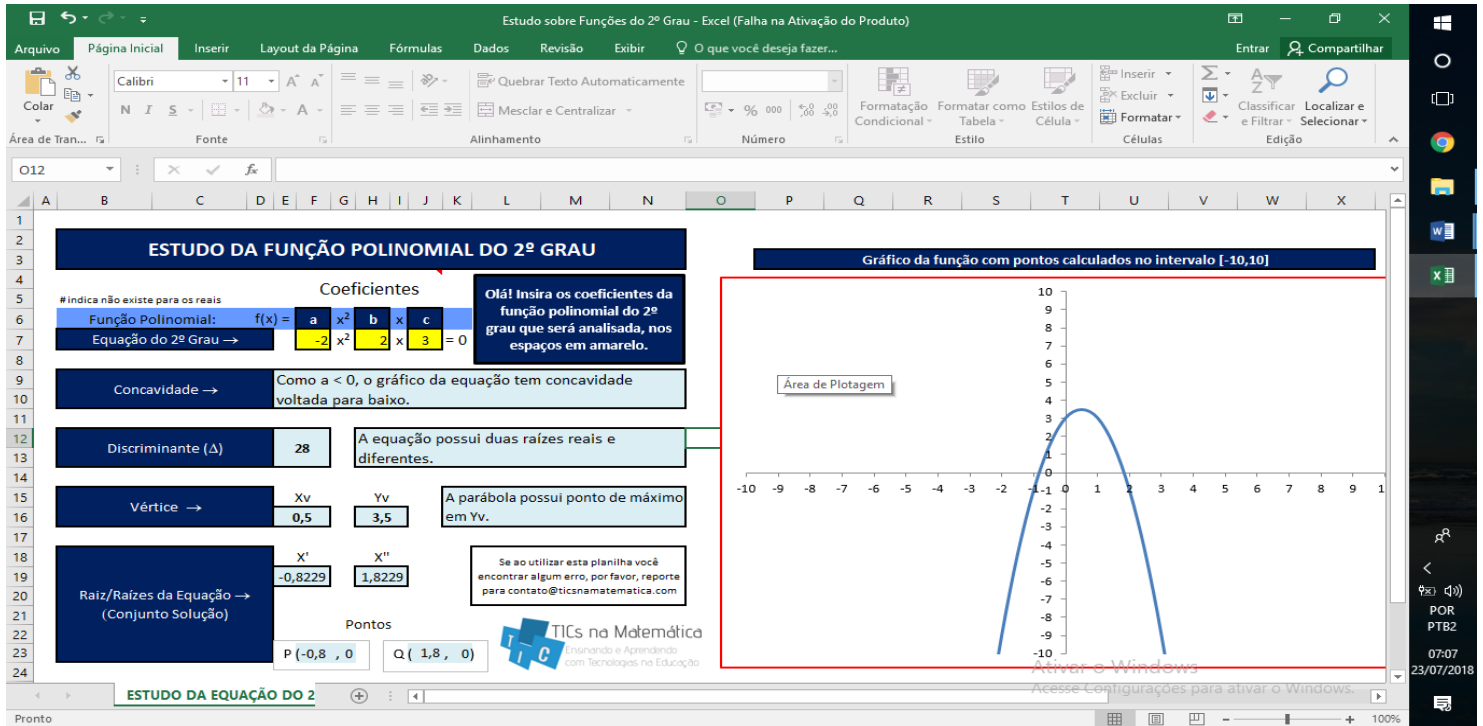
Estudo sobre Funções do 2º Grau - Excel (Falha na Ativação do Produto)

Arquivo Página Inicial Inserir Layout da Página Fórmulas Dados Revisão Exibir O que você deseja fazer... Entrar Compartilhar

Colar Calibri 11 Quebrar Texto Automaticamente Mesclar e Centralizar % 000 Formatação Condicional Formatar como Tabela Estilos de Célula Inserir Excluir Formatar Classificar e Filtrar Localizar e Selecionar

Área de Tran... Fonte Alinhamento Número Estilo Células Edição

O12 fx

A B C D E F G H I J K L M N O P Q R S T U V W X

ESTUDO DA FUNÇÃO POLINOMIAL DO 2º GRAU

#indica não existe para os reais

Coeficientes

| Função Polinomial: | f(x) = | a | $x^2$ | b | x | c | |
|---|---|---|---|---|---|---|---|
| Equação do 2º Grau → | | -2 | $x^2$ | 2 | x | 3 | = 0 |

Olá! Insira os coeficientes da função polinomial do 2º grau que será analisada, nos espaços em amarelo.

Concavidade → Como a < 0, o gráfico da equação tem concavidade voltada para baixo.

Discriminante (Δ) 28 A equação possui duas raízes reais e diferentes.

Vértice → Xv 0,5 Yv 3,5 A parábola possui ponto de máximo em Yv.

Raiz/Raízes da Equação → (Conjunto Solução) X' -0,8229 X'' 1,8229

Se ao utilizar esta planilha você encontrar algum erro, por favor, reporte para contato@ticsnamatematica.com

Pontos
P (-0,8 , 0) Q ( 1,8 , 0)

TICs na Matemática
Ensinando e Aprendendo com Tecnologias na Educação

Gráfico da função com pontos calculados no intervalo [-10,10]

Área de Plotagem

10 9 8 7 6 5 4 3 2 1 0 -1 -2 -3 -4 -5 -6 -7 -8 -9 -10
-10 -9 -8 -7 -6 -5 -4 -3 -2 -1 0 1 2 3 4 5 6 7 8 9 1

Ativar o Windows
Acesse Configurações para ativar o Windows.

ESTUDO DA EQUAÇÃO DO 2

Pronto 100%

POR PTB2 07:07 23/07/2018